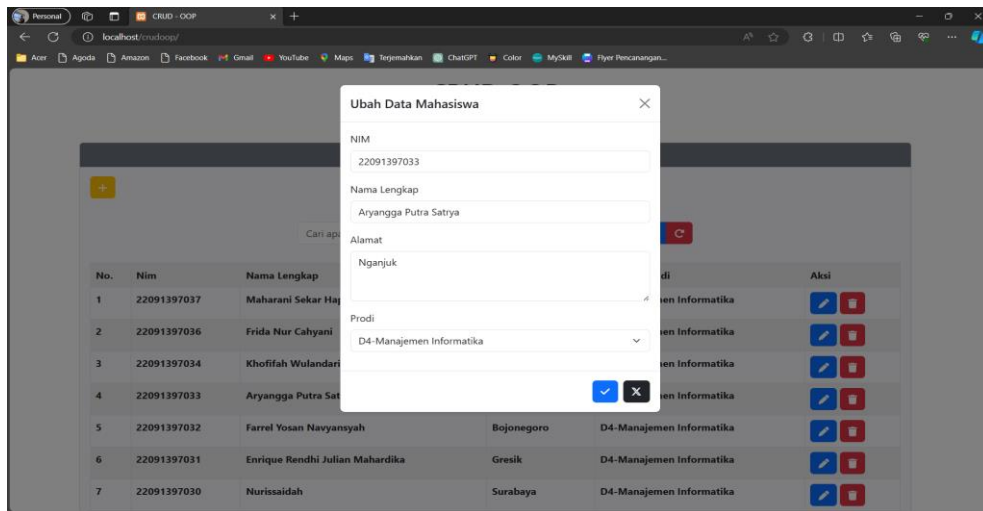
Personal CRUD - OOP × +

localhost/crudoop/

Acer Agoda Amazon Facebook Gmail YouTube Maps Terjemahkan ChatGPT Color MySkill Flyer Pencanangan...

+

Cari ap

C

| No. | Nim | Nama Lengkap | | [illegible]di | Aksi |
|---|---|---|---|---|---|
| 1 | 22091397037 | Maharani Sekar Ha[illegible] | | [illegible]en Informatika | |
| 2 | 22091397036 | Frida Nur Cahyani | | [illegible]en Informatika | |
| 3 | 22091397034 | Khofifah Wulandari | | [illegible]en Informatika | |
| 4 | 22091397033 | Aryangga Putra Sat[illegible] | | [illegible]en Informatika | |
| 5 | 22091397032 | Farrel Yosan Navyansyah | Bojonegoro | D4-Manajemen Informatika | |
| 6 | 22091397031 | Enrique Rendhi Julian Mahardika | Gresik | D4-Manajemen Informatika | |
| 7 | 22091397030 | Nurissaidah | Surabaya | D4-Manajemen Informatika | |

Ubah Data Mahasiswa ×

NIM

22091397033

Nama Lengkap

Aryangga Putra Satrya

Alamat

Nganjuk

Prodi

D4-Manajemen Informatika

✓ X